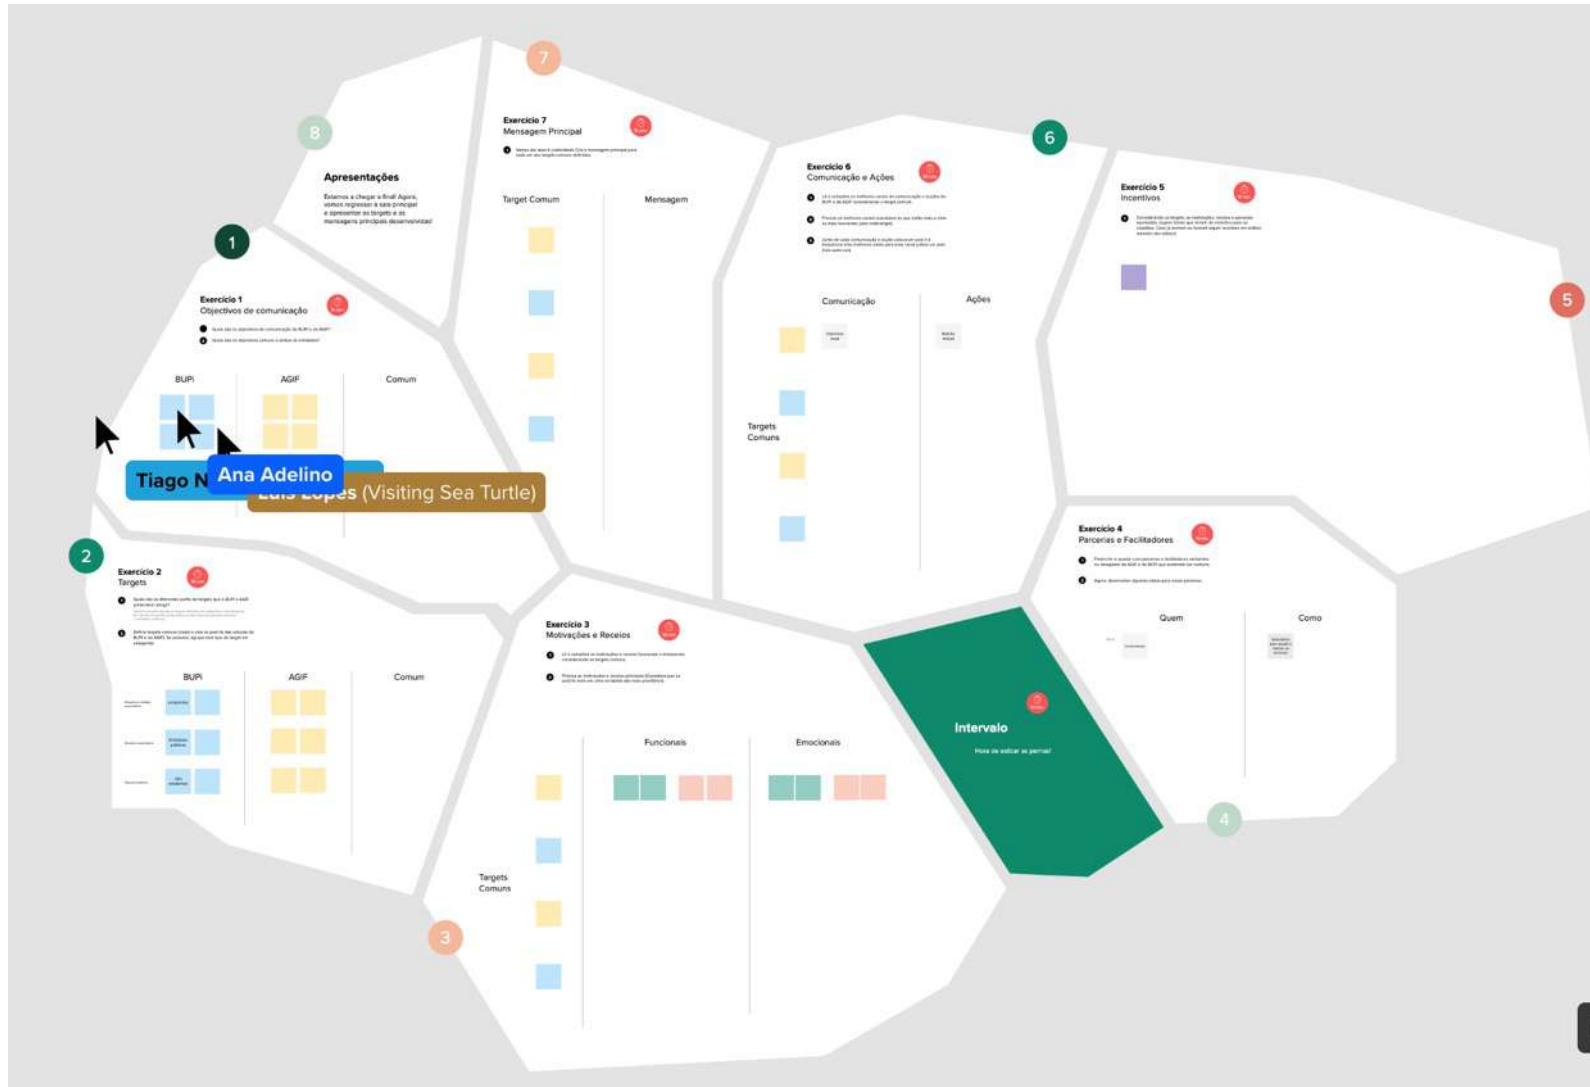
8

Apresentações

Estamos a chegar a final! Agora, vamos regressar à sala principal e apresentar os targets e as mensagens principais desenvolvidas!

7

Exercício 7
Mensagem Principal

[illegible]

Target Comum

Mensagem

6

Exercício 6
Comunicação e Ações

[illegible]

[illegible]

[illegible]

Comunicação

Ações

Targets Comuns

Exercício 5
Incentivos

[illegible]

5

1

Exercício 1
Objectivos de comunicação

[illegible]

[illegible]

BUPi

AGIF

Comum

Tiago N

Ana Adelino

Luís Lopes (Visiting Sea Turtle)

2

Exercício 2
Targets

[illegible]

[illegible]

BUPi

AGIF

Comum

Exercício 3
Motivações e Receios

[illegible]

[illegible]

Funcionais

Emocionais

Targets Comuns

3

Exercício 4
Parcerias e Facilitadores

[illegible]

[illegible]

Quem

Como

Intervalo

Hora de esticar as pernas!

4